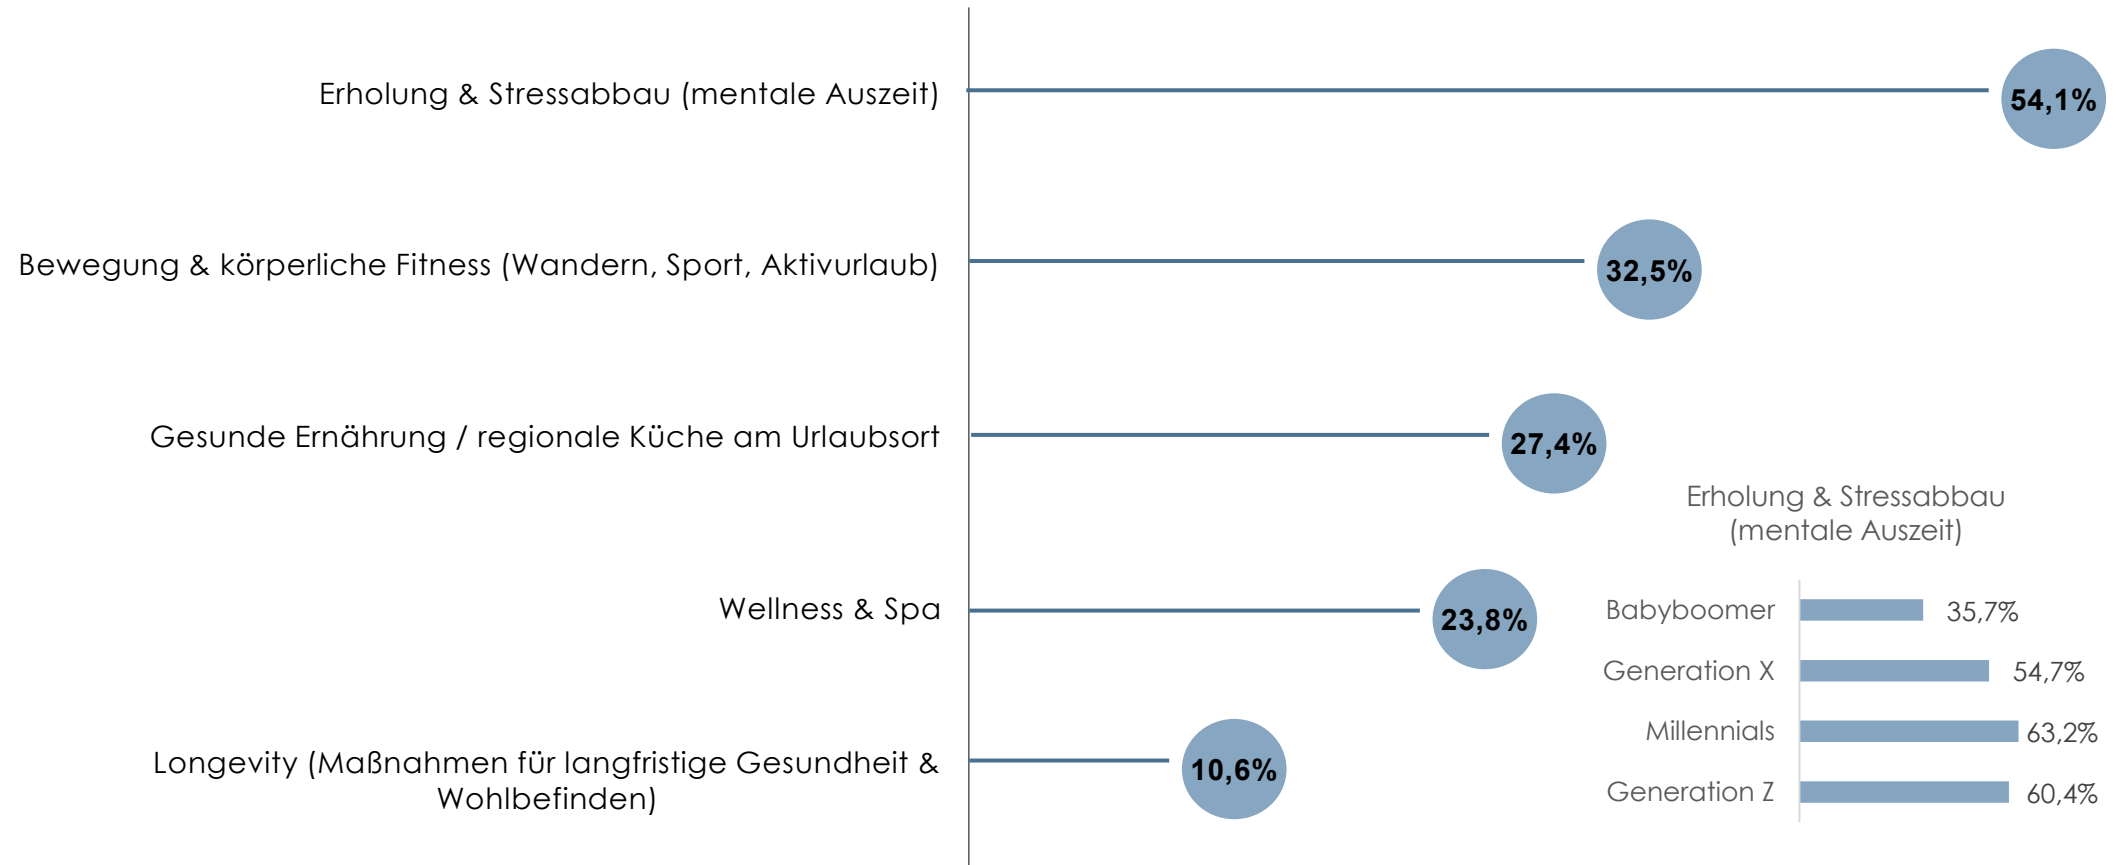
Erholung & Stressabbau (mentale Auszeit)
54,1%

Bewegung & körperliche Fitness (Wandern, Sport, Aktivurlaub)
32,5%

Gesunde Ernährung / regionale Küche am Urlaubsort
27,4%

Wellness & Spa
23,8%

Longevity (Maßnahmen für langfristige Gesundheit & Wohlbefinden)
10,6%

Erholung & Stressabbau (mentale Auszeit)

| | |
|---|---|
| Babyboomer | 35,7% |
| Generation X | 54,7% |
| Millennials | 63,2% |
| Generation Z | 60,4% |